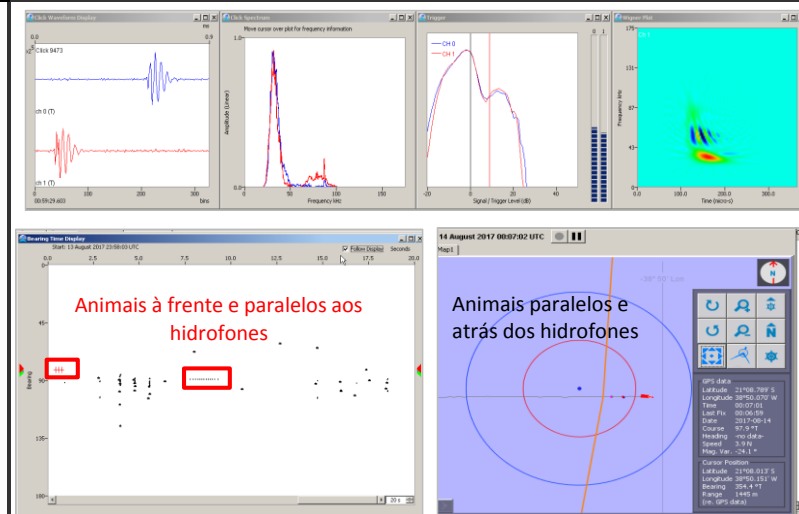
Click Waveform Display
ms
0.0 0.9
Click 8473
ch 0 (T)
ch 1 (T)
00:59:29.603
0 100 200 300
bins

Click Spectrum
Move cursor over plot for frequency information
Amplitude (Linear)
0 50 100 150
Frequency kHz

Trigger
CH 0
CH 1
-20 0 20 40
Signal / Trigger Level (dB)

Wigner Plot
Ch 1
179
131
87
43
Frequency kHz
0.0 100.0 200.0 300.0
Time (micro-s)

Bearing Time Display
Start: 13 August 2017 23:59:00 UTC
Follow Display Seconds
0.0 2.5 5.0 7.5 10.0 12.5 15.0 17.5 20.0
45
90
135
180
Bearing
20 s

Animais à frente e paralelos aos hidrofones

14 August 2017 00:07:02 UTC
Map1
-38° 50' Lon

Animais paralelos e atrás dos hidrofones

GPS data
Latitude 21°08.789' S
Longitude 38°50.070' W
Time 00:07:01
Last Fix 00:06:59
Date 2017-08-14
Course 97.9 °T
Heading -no data-
Speed 3.9 N
Mag. Var. -24.1 °

Cursor Position
Latitude 21°08.013' S
Longitude 38°50.151' W
Bearing 354.4 °T
Range 1445 m
(re. GPS data)